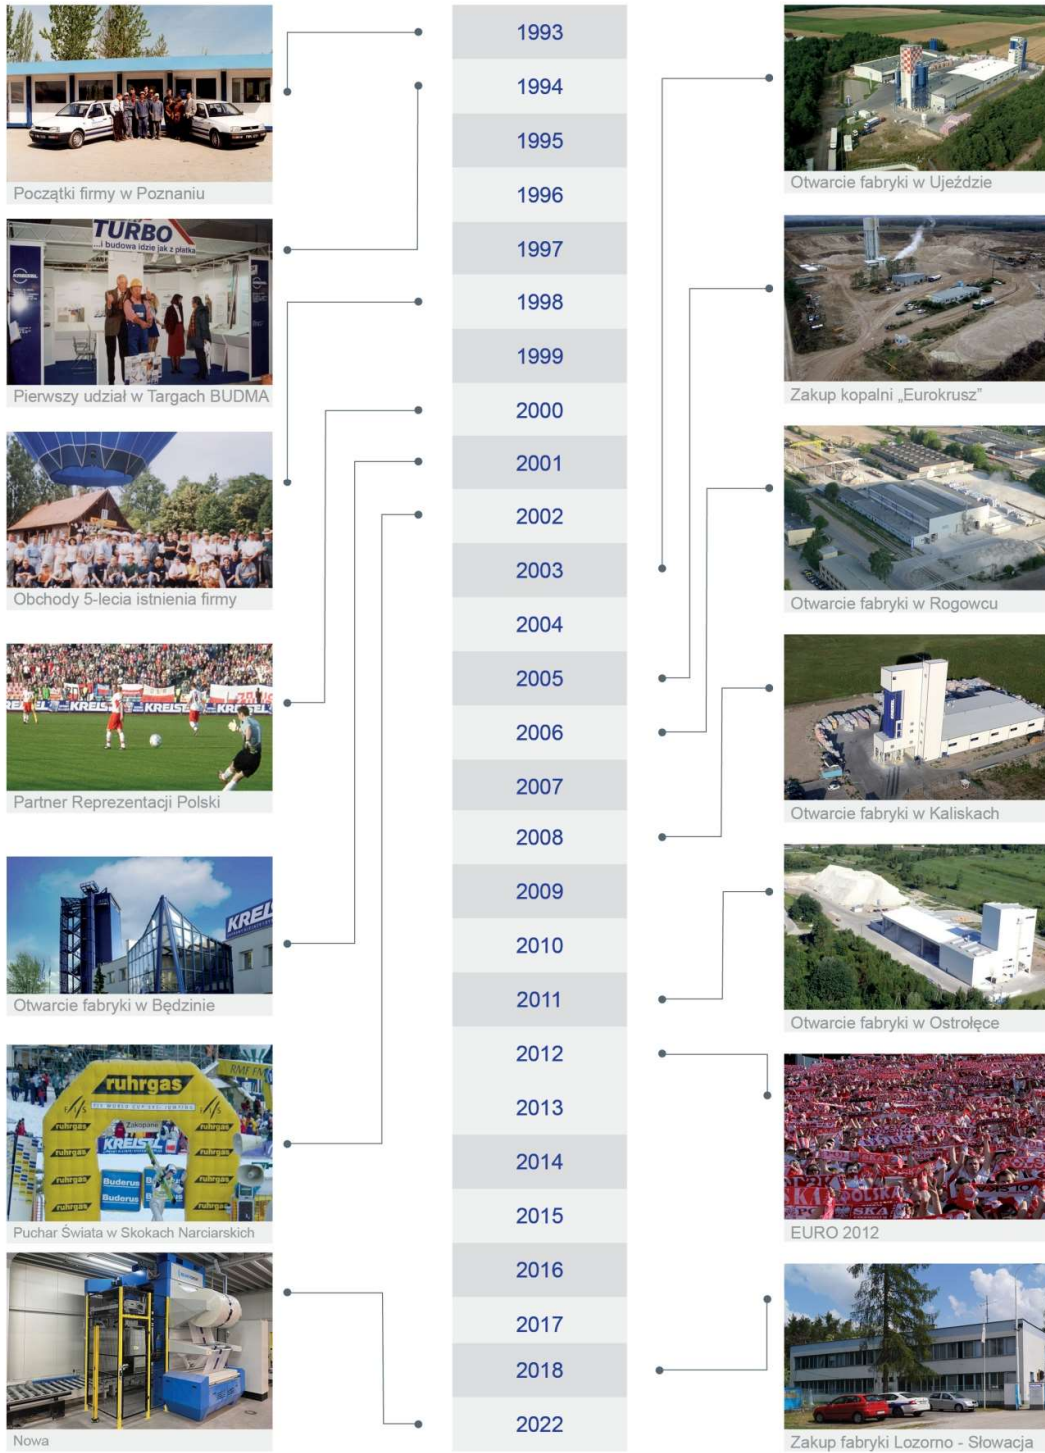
Początki firmy w Poznaniu

TURBO
...i budowa idzie jak z płatka

Pierwszy udział w Targach BUDMA

Obchody 5-lecia istnienia firmy

Partner Reprezentacji Polski

Otwarcie fabryki w Będzinie

ruhrgas
KREISEL
Buderus

Puchar Świata w Skokach Narciarskich

Nowa

1993
1994
1995
1996
1997
1998
1999
2000
2001
2002
2003
2004
2005
2006
2007
2008
2009
2010
2011
2012
2013
2014
2015
2016
2017
2018
2022

Otwarcie fabryki w Ujeździe

Zakup kopalni „Eurokrusz"

Otwarcie fabryki w Rogowcu

Otwarcie fabryki w Kaliskach

Otwarcie fabryki w Ostrołęce

EURO 2012

Zakup fabryki Lozorno - Słowacja